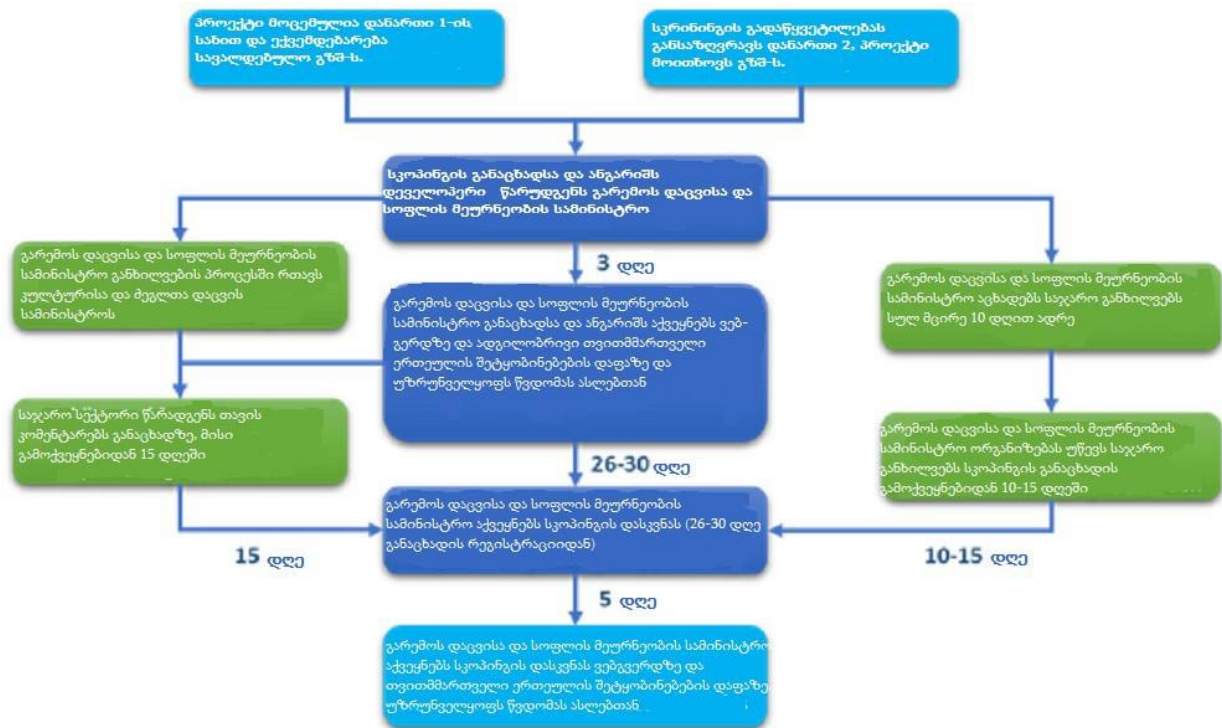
პროექტი მოცემულია დანართი 1-ის სახით და ექვემდებარება სავალდებულო გზშ-ს.

სკრინინგის გადაწყვეტილებას განსაზღვრავს დანართი 2, პროექტი მოითხოვს გზშ-ს.

სკოპინგის განაცხადსა და ანგარიშს დეველოპერი წარუდგენს გარემოს დაცვისა და სოფლის მეურნეობის სამინისტრო

გარემოს დაცვისა და სოფლის მეურნეობის სამინისტრო განხილვების პროცესში რთავს კულტურისა და ძეგლთა დაცვის სამინისტროს

3 დღე

გარემოს დაცვისა და სოფლის მეურნეობის სამინისტრო განაცხადსა და ანგარიშს აქვეყნებს ვებ-გვრდზე და ადგილობრივი თვითმმართველი ერთეულის შეტყობინებების დაფაზე და უზრუნველყოფს წვდომას ასლებთან

გარემოს დაცვისა და სოფლის მეურნეობის სამინისტრო აცხადებს საჯარო განხილვებს სულ მცირე 10 დღით ადრე

საჯარო სექტორი წარადგენს თავის კომენტარებს განაცხადზე, მისი გამოქვეყნებიდან 15 დღეში

26-30 დღე

გარემოს დაცვისა და სოფლის მეურნეობის სამინისტრო ორგანიზებას უწევს საჯარო განხილვებს სკოპინგის განაცხადის გამოქვეყნებიდან 10-15 დღეში

გარემოს დაცვისა და სოფლის მეურნეობის სამინისტრო აქვეყნებს სკოპინგის დასკვნას (26-30 დღე განაცხადის რეგისტრაციიდან)

15 დღე

10-15 დღე

5 დღე

გარემოს დაცვისა და სოფლის მეურნეობის სამინისტრო აქვეყნებს სკოპინგის დასკვნას ვებგვერდზე და თვითმმართველი ერთეულის შეტყობინებების დაფაზე უზრუნველყოფს წვდომას ასლებთან